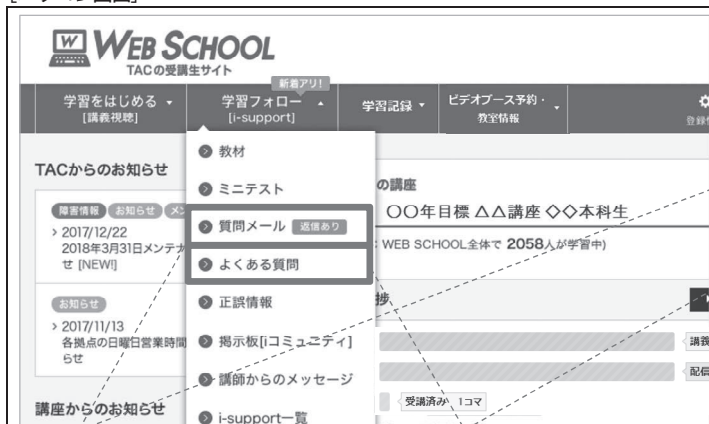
[マイページ画面]

WEB SCHOOL
TACの受講生サイト

学習をはじめる [講義視聴]
新着アリ!
学習フォロー [i-support]
学習記録
ビデオブース予約・教室情報
登録

TACからのお知らせ
障害情報 お知らせ メ
> 2017/12/22
2018年3月31日メンテナ
せ [NEW!]

お知らせ
> 2017/11/13
各拠点の日曜日営業時間
らせ

講座からのお知らせ

教材
ミニテスト
質問メール 返信あり
よくある質問
正誤情報
掲示板[iコミュニティ]
講師からのメッセージ
i-support一覧

の講座
OO年目標 △△講座 ◇◇本科生
: WEB SCHOOL全体で 2058人が学習中)

捗
講
配信
受講済み 1コマ